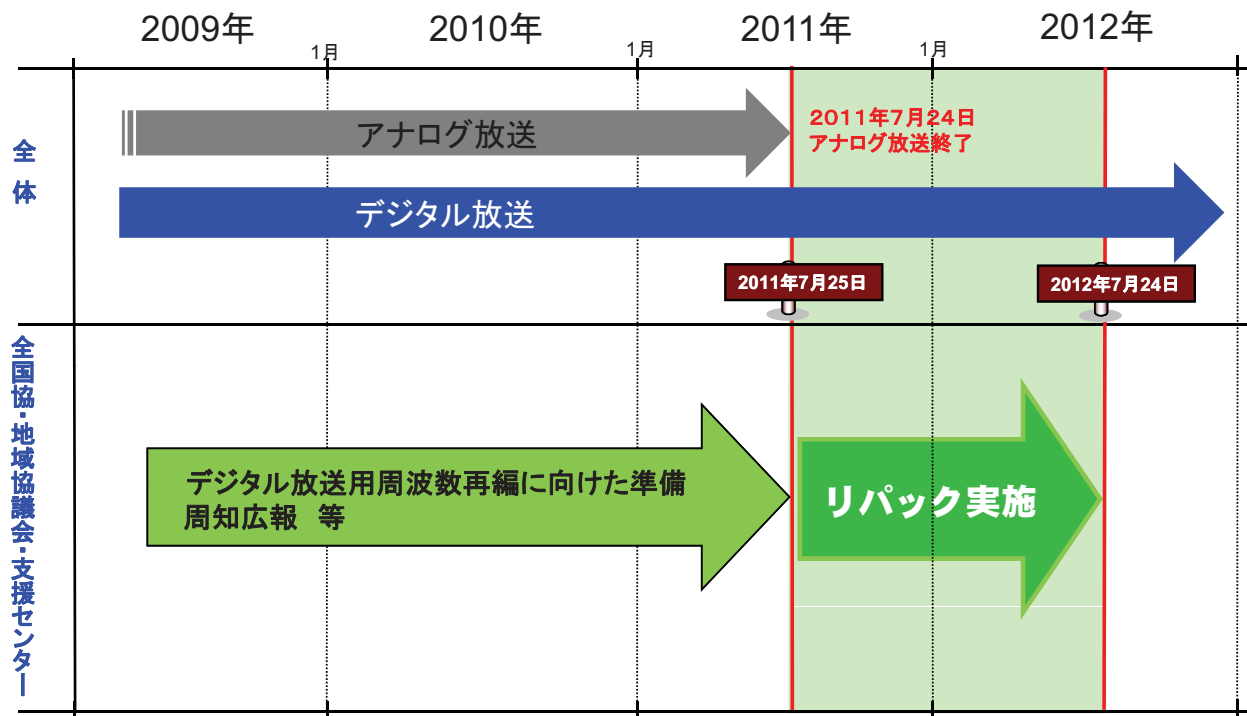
2009年 1月 2010年 1月 2011年 1月 2012年

全体

アナログ放送

2011年7月24日
アナログ放送終了

デジタル放送

2011年7月25日

2012年7月24日

全国協・地域協議会・支援センター

デジタル放送用周波数再編に向けた準備
周知広報 等

リパック実施